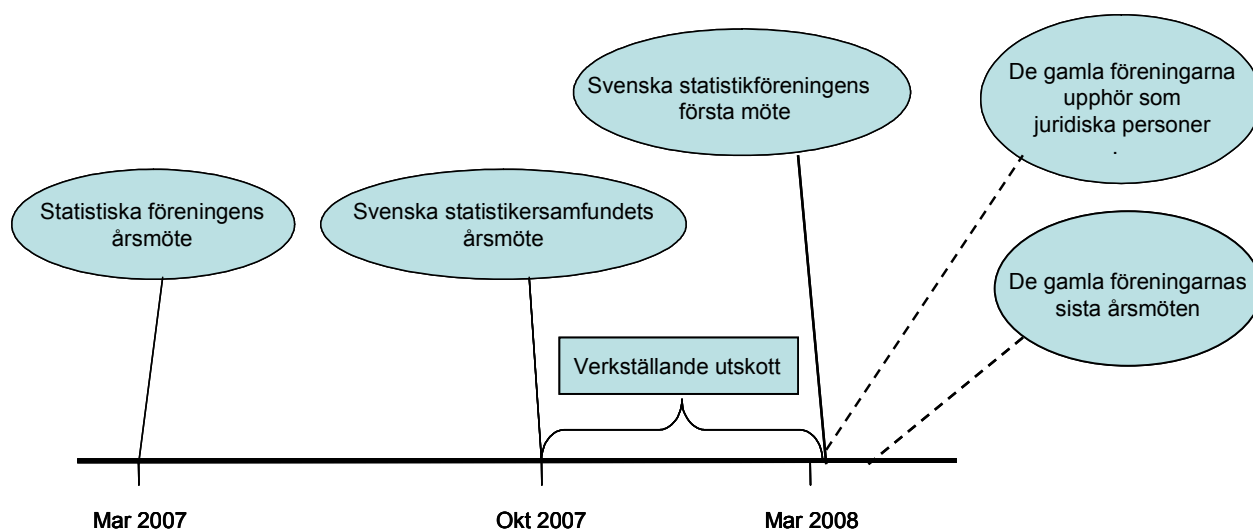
Svenska statistikföreningens första möte

De gamla föreningarna upphör som juridiska personer
.

Statistiska föreningens årsmöte

Svenska statistikersamfundets årsmöte

De gamla föreningarnas sista årsmöten

Verkställande utskott

Mar 2007

Okt 2007

Mar 2008